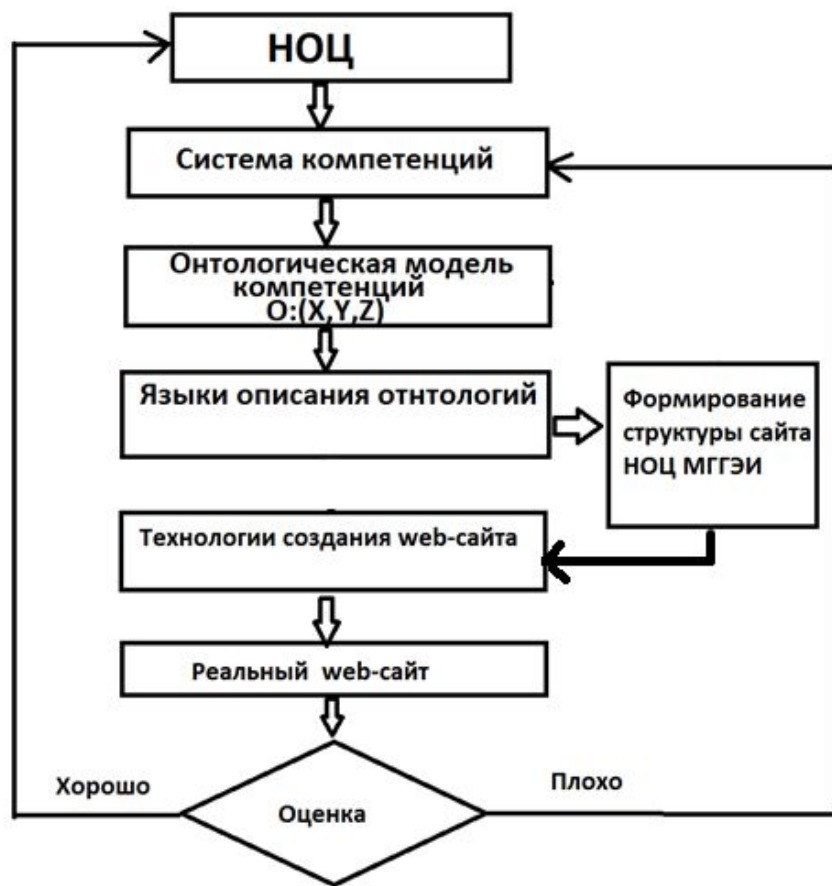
НОЦ

Система компетенций

Онтологическая модель компетенций
O:(X,Y,Z)

Языки описания отнтологий

Формирование структуры сайта НОЦ МГГЭИ

Технологии создания web-сайта

Реальный web-сайт

Хорошо

Оценка

Плохо